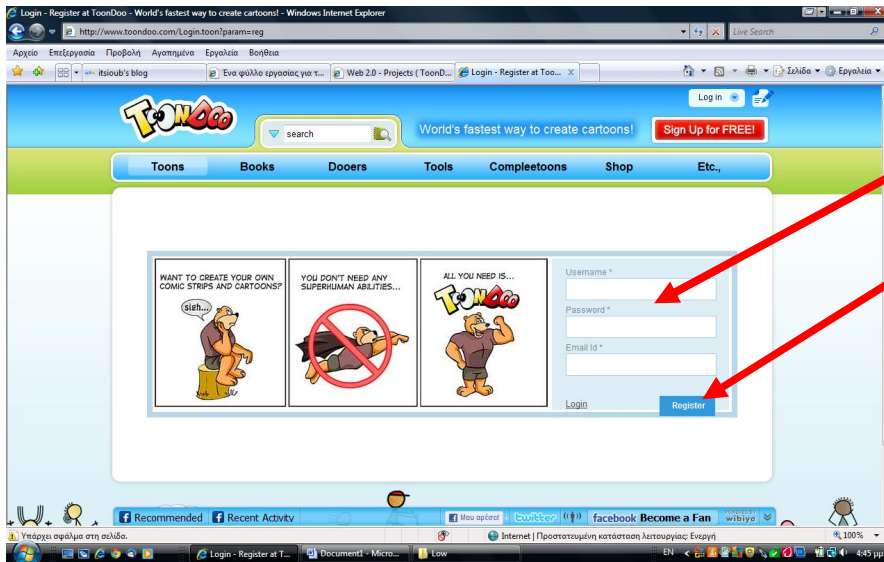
Login - Register at ToonDoo - World's fastest way to create cartoons! - Windows Internet Explorer

http://www.toondoo.com/Login.toon?param=reg

Live Search

Αρχείο Επεξεργασία Προβολή Αγαπημένα Εργαλεία Βοήθεια

itsioub's blog | Ένα φύλλο εργασίας για τ... | Web 2.0 - Projects ( ToonD... | Login - Register at Too...

Σελίδα ▾ Εργαλεία ▾

Log in

ToonDoo

search

World's fastest way to create cartoons!

Sign Up for FREE!

Toons Books Dooers Tools Compleetoons Shop Etc.,

WANT TO CREATE YOUR OWN COMIC STRIPS AND CARTOONS?

sigh...

YOU DON'T NEED ANY SUPERHUMAN ABILITIES...

ALL YOU NEED IS...

ToonDoo

Username *

Password *

Email Id *

Login

Register

Recommended | Recent Activity

Μου αρέσει! | twitter | facebook Become a Fan | wibiya

Υπάρχει σφάλμα στη σελίδα.

Internet | Προστατευμένη κατάσταση λειτουργίας: Ενεργή

100%

Login - Register at T... | Document1 - Micro... | Low

EN

4:45 μμ